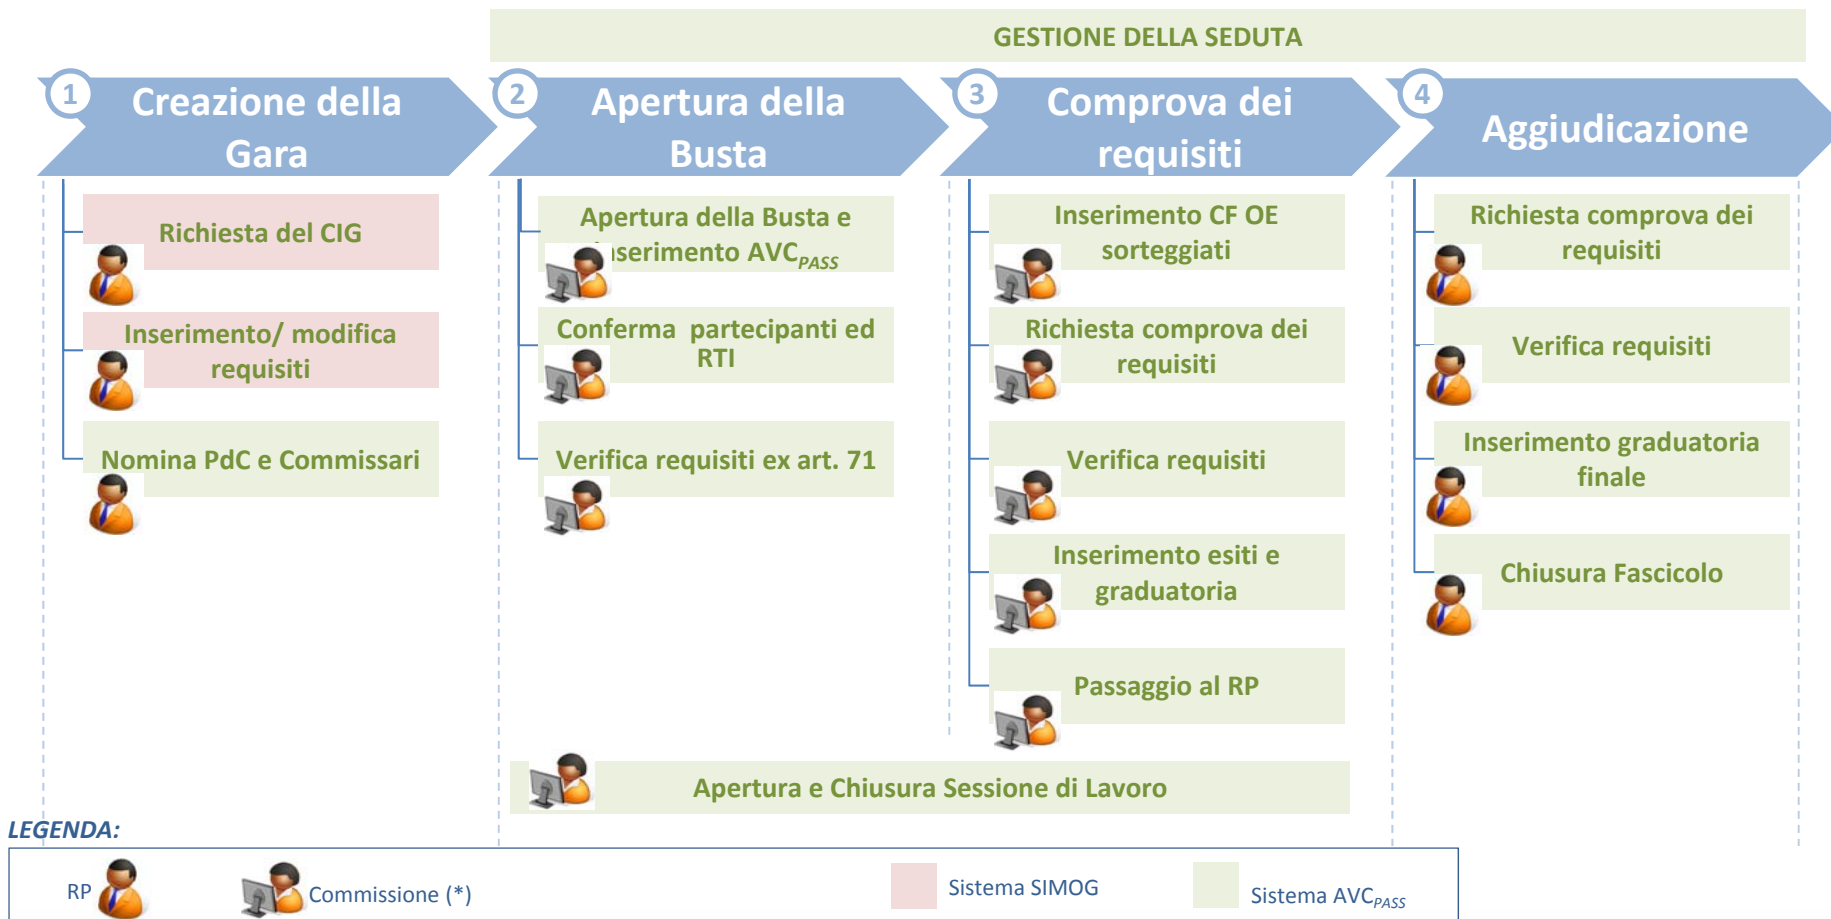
GESTIONE DELLA SEDUTA

1 Creazione della Gara

Richiesta del CIG

Inserimento/ modifica requisiti

Nomina PdC e Commissari

2 Apertura della Busta

Apertura della Busta e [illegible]serimento AVC$_{PASS}$

Conferma partecipanti ed RTI

Verifica requisiti ex art. 71

3 Comprova dei requisiti

Inserimento CF OE sorteggiati

Richiesta comprova dei requisiti

Verifica requisiti

Inserimento esiti e graduatoria

Passaggio al RP

4 Aggiudicazione

Richiesta comprova dei requisiti

Verifica requisiti

Inserimento graduatoria finale

Chiusura Fascicolo

Apertura e Chiusura Sessione di Lavoro

LEGENDA:

RP

Commissione (*)

Sistema SIMOG

Sistema AVC$_{PASS}$